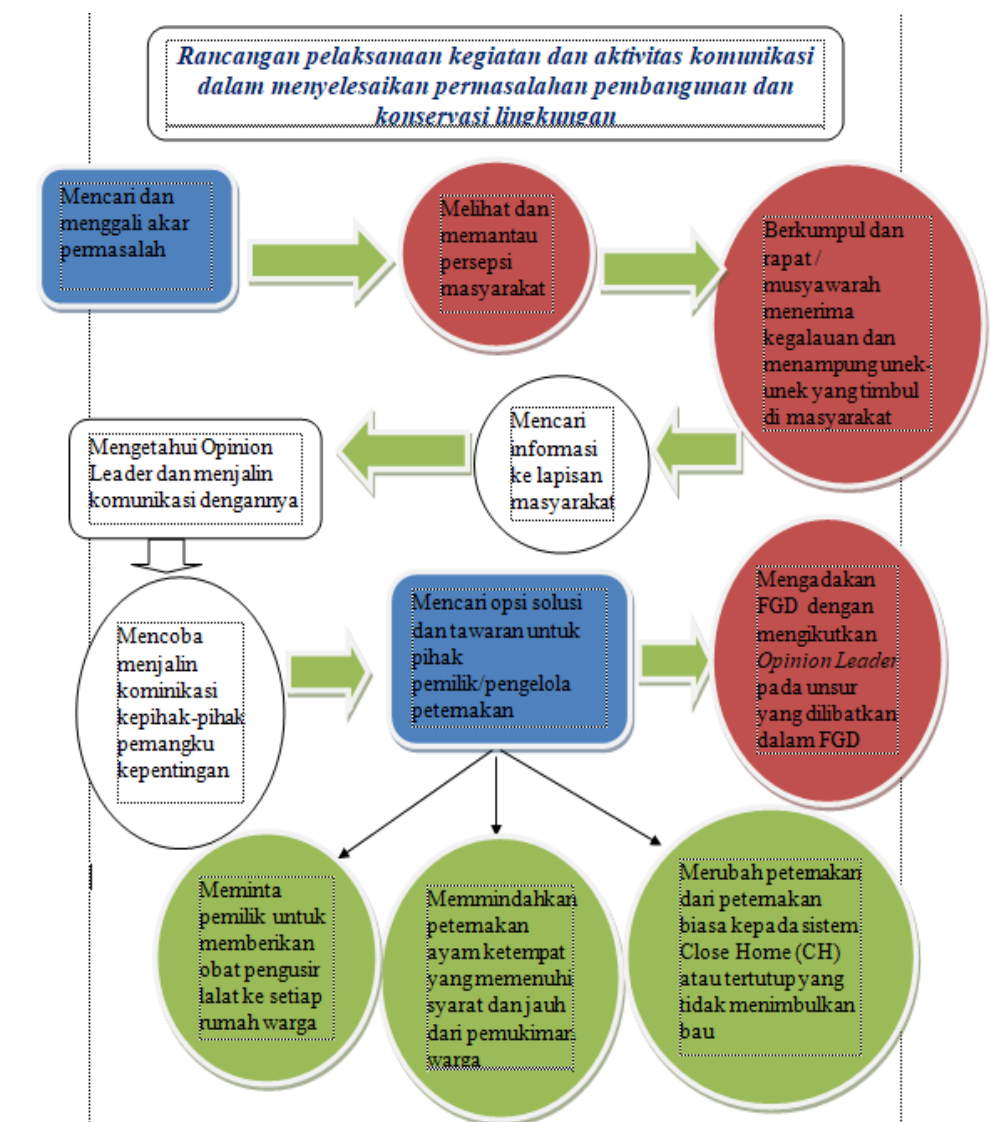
Rancangan pelaksanaan kegiatan dan aktivitas komunikasi dalam menyelesaikan permasalahan pembangunan dan konservasi lingkungan

Mencari dan menggali akar permasalah

Melihat dan memantau persepsi masyarakat

Berkumpul dan rapat / musyawarah menerima kegalauan dan menampung unek-unek yang timbul di masyarakat

Mencari informasi ke lapisan masyarakat

Mengetahui Opinion Leader dan menjalin komunikasi dengannya

Mencoba menjalin kominikasi kepihak-pihak pemangku kepentingan

Mencari opsi solusi dan tawaran untuk pihak pemilik/pengelola peternakan

Mengadakan FGD dengan mengikutkan Opinion Leader pada unsur yang dilibatkan dalam FGD

Meminta pemilik untuk memberikan obat pengusir lalat ke setiap rumah warga

Memmindahkan peternakan ayam ketempat yang memenuhi syarat dan jauh dari pemukiman warga

Merubah peternakan dari peternakan biasa kepada sistem Close Home (CH) atau tertutup yang tidak menimbulkan bau